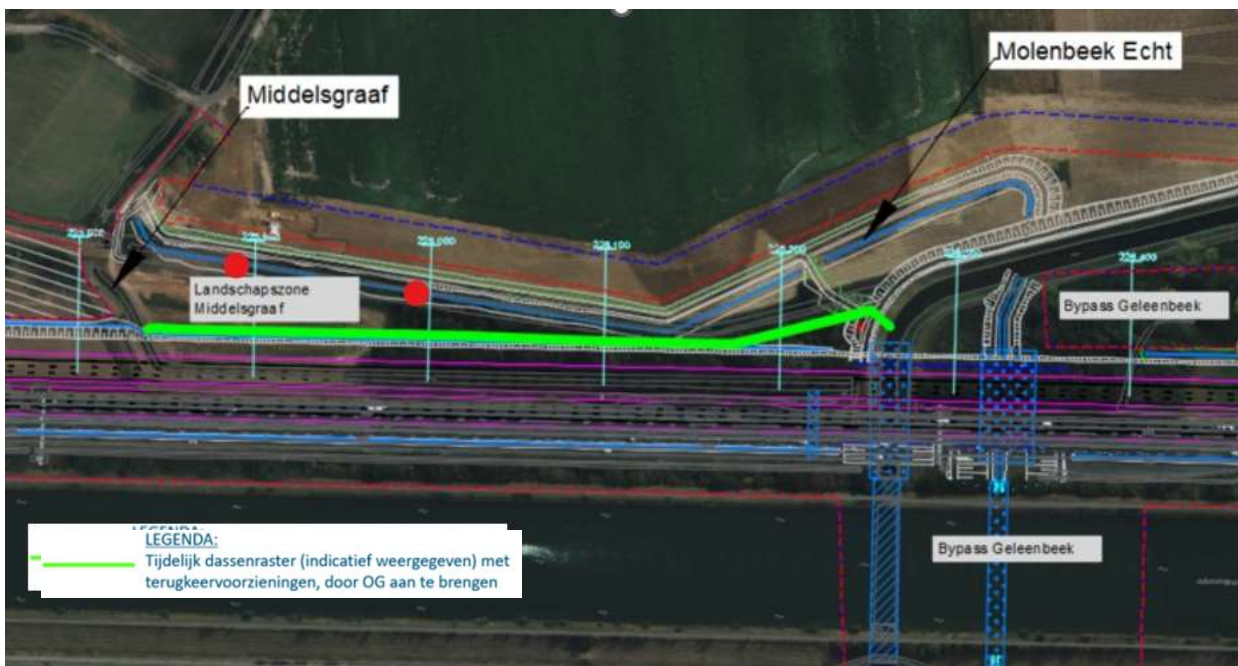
Middelsgraaf

Molenbeek Echt

229,000

229,100

229,200

229,300

229,400

Landschapszone Middelsgraaf

Bypass Geleenbeek

LEGENDA:

LEGENDA:
Tijdelijk dassenraster (indicatief weergegeven) met terugkeervoorzieningen, door OG aan te brengen

Bypass Geleenbeek